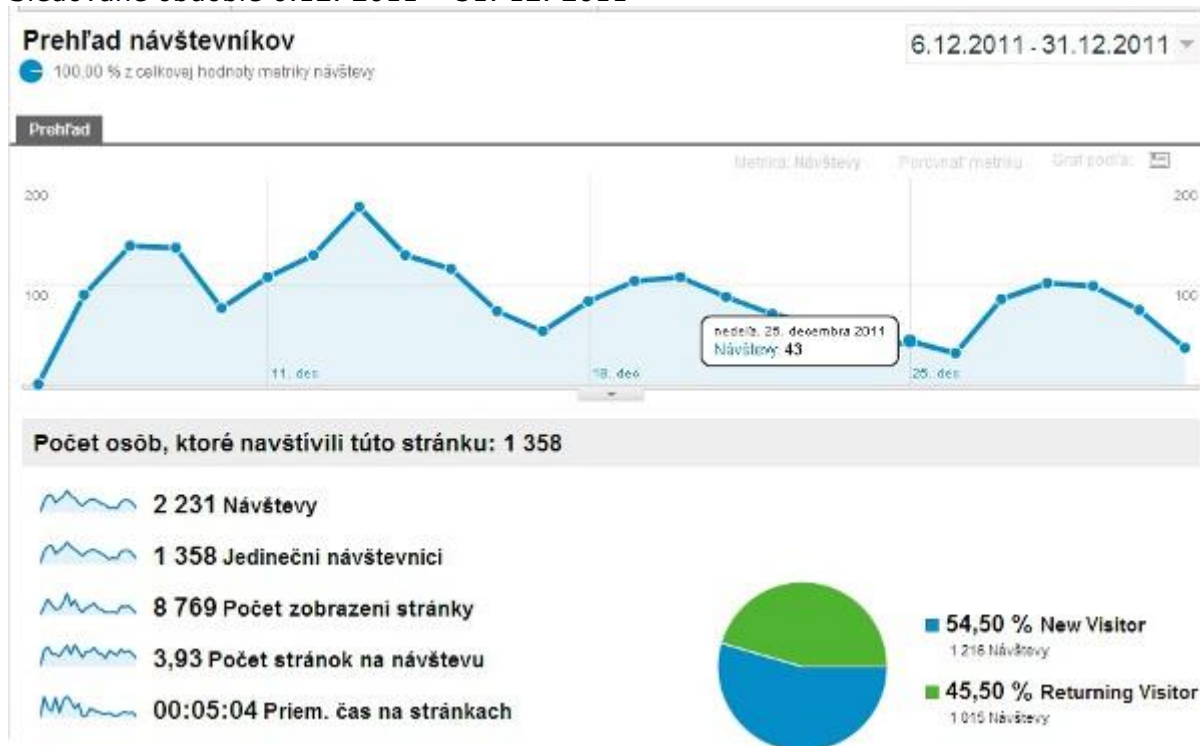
Sledované obdobie 6.12. 2011 – 31. 12. 2011

Prehľad návštevníkov

100,00 % z celkovej hodnoty metriky návštevy

6.12.2011 - 31.12.2011

Prehľad

Metrika: Návštevy   Porovnať metriku   Graf podľa:

200

100

11. dec

18. dec

25. dec

200

100

nedeľa, 25. decembra 2011
Návštevy: 43

Počet osôb, ktoré navštívili túto stránku: 1 358

2 231 Návštevy

1 358 Jedineční návštevníci

8 769 Počet zobrazení stránky

3,93 Počet stránok na návštevu

00:05:04 Priem. čas na stránkach

54,50 % New Visitor
1 216 Návštevy

45,50 % Returning Visitor
1 015 Návštevy